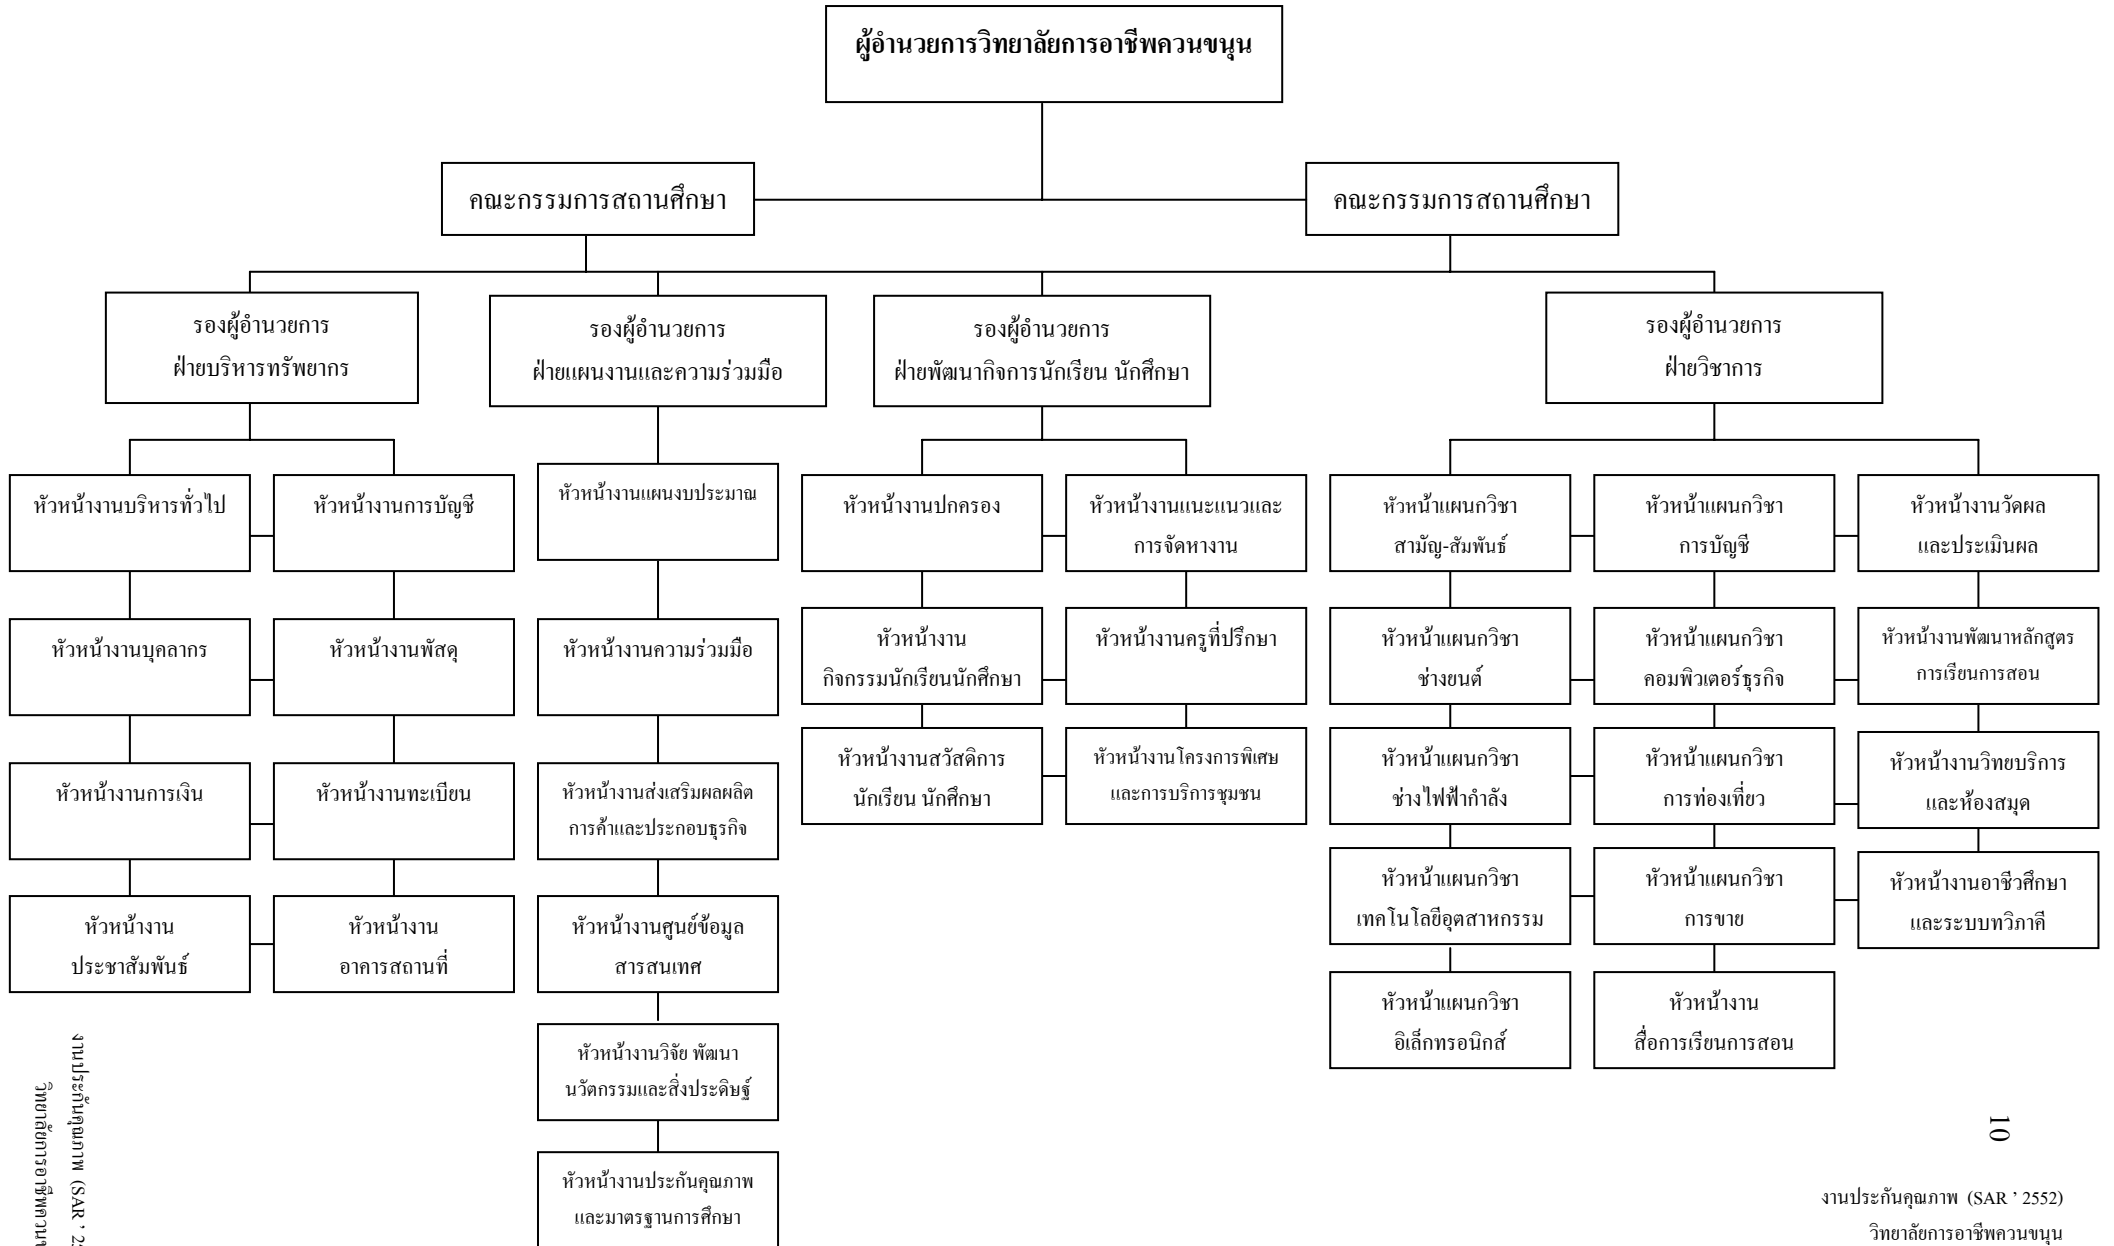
ผู้อำนวยการวิทยาลัยการอาชีพควนขนุน

คณะกรรมการสถานศึกษา

คณะกรรมการสถานศึกษา

รองผู้อำนวยการ ฝ่ายบริหารทรัพยากร

รองผู้อำนวยการ ฝ่ายแผนงานและความร่วมมือ

รองผู้อำนวยการ ฝ่ายพัฒนากิจการนักเรียน นักศึกษา

รองผู้อำนวยการ ฝ่ายวิชาการ

หัวหน้างานบริหารทั่วไป

หัวหน้างานการบัญชี

หัวหน้างานบุคลากร

หัวหน้างานพัสดุ

หัวหน้างานการเงิน

หัวหน้างานทะเบียน

หัวหน้างาน ประชาสัมพันธ์

หัวหน้างาน อาคารสถานที่

หัวหน้างานแผนงบประมาณ

หัวหน้างานความร่วมมือ

หัวหน้างานส่งเสริมผลผลิต การค้าและประกอบธุรกิจ

หัวหน้างานศูนย์ข้อมูล สารสนเทศ

หัวหน้างานวิจัย พัฒนา นวัตกรรมและสิ่งประดิษฐ์

หัวหน้างานประกันคุณภาพ และมาตรฐานการศึกษา

หัวหน้างานปกครอง

หัวหน้างานแนะแนวและ การจัดหางาน

หัวหน้างาน กิจกรรมนักเรียนนักศึกษา

หัวหน้างานครูที่ปรึกษา

หัวหน้างานสวัสดิการ นักเรียน นักศึกษา

หัวหน้างานโครงการพิเศษ และการบริการชุมชน

หัวหน้าแผนกวิชา สามัญ-สัมพันธ์

หัวหน้าแผนกวิชา การบัญชี

หัวหน้างานวัดผล และประเมินผล

หัวหน้าแผนกวิชา ช่างยนต์

หัวหน้าแผนกวิชา คอมพิวเตอร์ธุรกิจ

หัวหน้างานพัฒนาหลักสูตร การเรียนการสอน

หัวหน้าแผนกวิชา ช่างไฟฟ้ากำลัง

หัวหน้าแผนกวิชา การท่องเที่ยว

หัวหน้างานวิทยบริการ และห้องสมุด

หัวหน้าแผนกวิชา เทคโนโลยีอุตสาหกรรม

หัวหน้าแผนกวิชา การขาย

หัวหน้างานอาชีวศึกษา และระบบทวิภาคี

หัวหน้าแผนกวิชา อิเล็กทรอนิกส์

หัวหน้างาน สื่อการเรียนการสอน

งานประกันคุณภาพ (SAR ' 2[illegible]
วิทยาลัยการอาชีพควน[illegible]

10

งานประกันคุณภาพ (SAR ' 2552)
วิทยาลัยการอาชีพควนขนุน